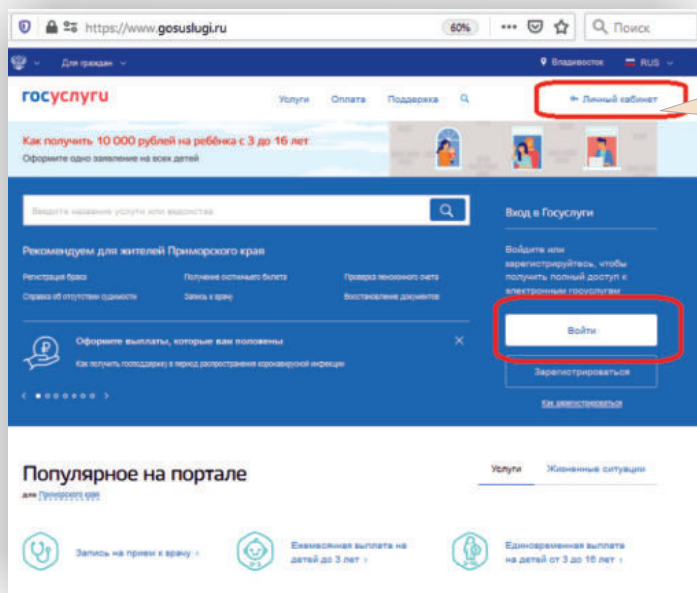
https://www.gosuslugi.ru

60%

Поиск

Для граждан

Владивосток

RUS

госуслуги

Услуги Оплата Поддержка

Личный кабинет

Как получить 10 000 рублей на ребёнка с 3 до 16 лет

Оформите одно заявление на всех детей

Введите название услуги или ведомства

Рекомендуем для жителей Приморского края

Регистрация брака

Получение охотничьего билета

Проверка пенсионного счета

Справка об отсутствии судимости

Запись к врачу

Восстановление документов

Оформите выплаты, которые вам положены

Как получить господдержку в период распространения коронавирусной инфекции

Вход в Госуслуги

Войдите или зарегистрируйтесь, чтобы получить полный доступ к электронным госуслугам

Войти

Зарегистрироваться

Как зарегистрироваться

Популярное на портале

для Приморского края

Услуги

Жизненные ситуации

Запись на прием к врачу

Ежемесячная выплата на детей до 3 лет

Единовременная выплата на детей от 3 до 16 лет